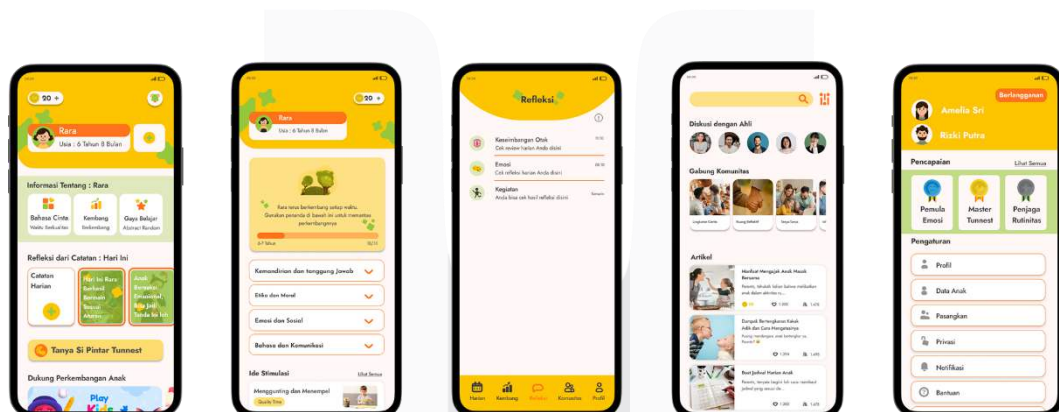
20 +

Rara
Usia : 6 Tahun 8 Bulan

Informasi Tentang : Rara

Bahasa Cinta
Waktu Berkualitas

Kembang
Berkembang

Gaya Belajar
Abstract Random

Refleksi dari Catatan : Hari Ini

Catatan Harian

Hari ini Rara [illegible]

Anak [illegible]

Tanya Si Pintar Tunnest

Dukung Perkembangan Anak

Play

20 +

Rara
Usia : 6 Tahun 8 Bulan

Rara terus berkembang setiap waktu. Gunakan penanda di bawah ini untuk memantau perkembangannya

6-7 Tahun

Kemandirian dan tanggung Jawab

Etika dan Moral

Emosi dan Sosial

Bahasa dan Komunikasi

Ide Stimulasi
Lihat Semua

Menggunting dan Menempel

Refleksi

Keseimbangan Otak
Cek review harian Anda disini

Emosi
Cek refleksi harian Anda disini

Kegiatan
Anda bisa cek hasil refleksi disini

Harian
Kembang
Refleksi
Komunitas
Profil

Diskusi dengan Ahli

Gabung Komunitas

Artikel

Manfaat Mengajak Anak Masak Bersama

Dampak Bertengkaran Kakak Adik dan Cara Mengatasinya

Buat Jadwal Makan Anak

Berlangganan

Amelia Sri

Rizki Putra

Pencapaian
Lihat Semua

Pemula Emosi

Master Tunnest

Penjaga Rutinitas

Pengaturan

Profil

Data Anak

Pasangkan

Privasi

Notifikasi

Bantuan